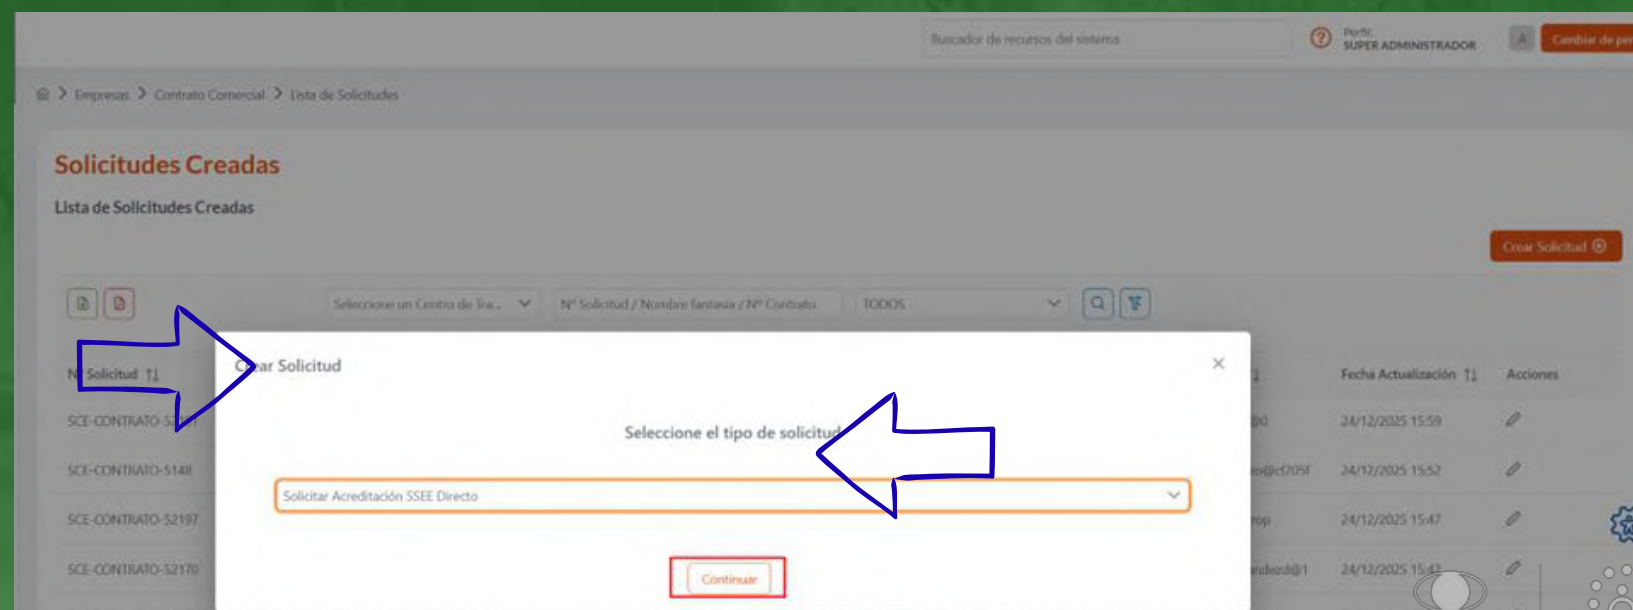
Buscador de recursos del sistema

Perfil:
SUPER ADMINISTRADOR

Cambiar de pe

Empresas > Contrato Comercial > Lista de Solicitudes

Solicitudes Creadas

Lista de Solicitudes Creadas

Crear Solicitud

Seleccione un Centro de Tra...

Nº Solicitud / Nombre fantasía / Nº Contrato

TODOS

N Solicitud

Fecha Actualización

Acciones

SCE-CONTRATO-5

SCE-CONTRATO-5148

SCE-CONTRATO-52197

SCE-CONTRATO-52170

24/12/2025 15:59

24/12/2025 15:52

24/12/2025 15:47

24/12/2025 15:

C ar Solicitud

Seleccione el tipo de solicitud

Solicitar Acreditación SSEE Directo

Continuar